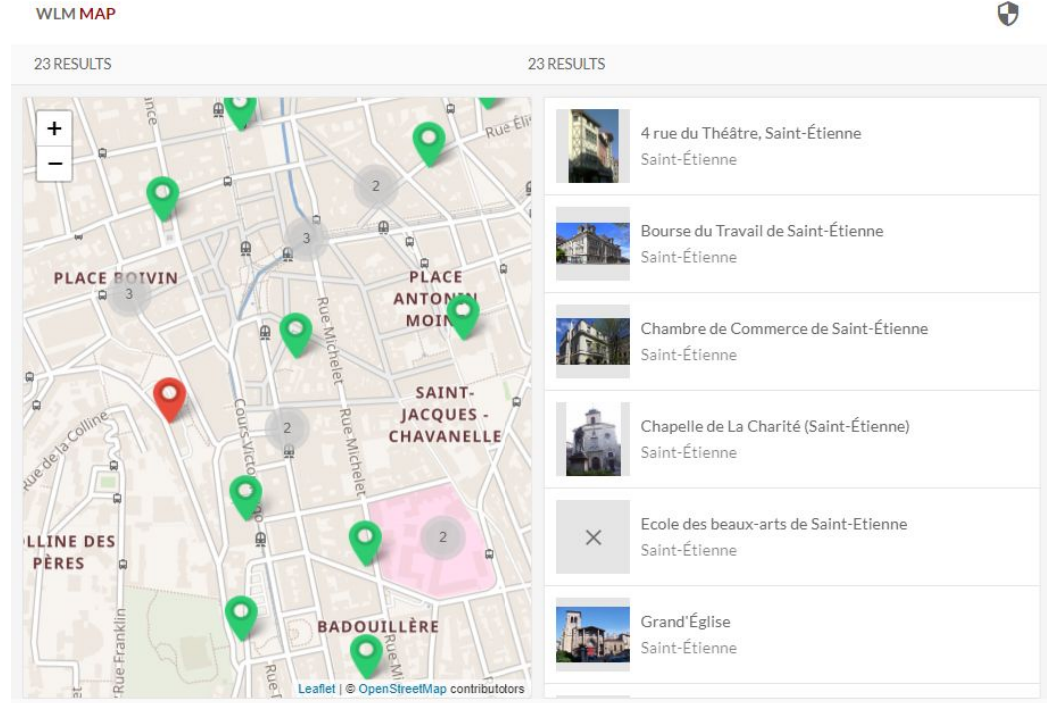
WLM MAP

23 RESULTS

23 RESULTS

+
−

PLACE BOIVIN
PLACE ANTONIN MOINE
SAINT-JACQUES - CHAVANELLE
LLINE DES PÈRES
BADOUILLÈRE
Rue Michelet
Rue Michelet
Cours Victor Hugo
Rue de la Colline
Rue Franklin
Rue Éli
3
2
3
2
2

Leaflet | © OpenStreetMap contributors

4 rue du Théâtre, Saint-Étienne
Saint-Étienne

Bourse du Travail de Saint-Étienne
Saint-Étienne

Chambre de Commerce de Saint-Étienne
Saint-Étienne

Chapelle de La Charité (Saint-Étienne)
Saint-Étienne

Ecole des beaux-arts de Saint-Etienne
Saint-Étienne

Grand'Église
Saint-Étienne